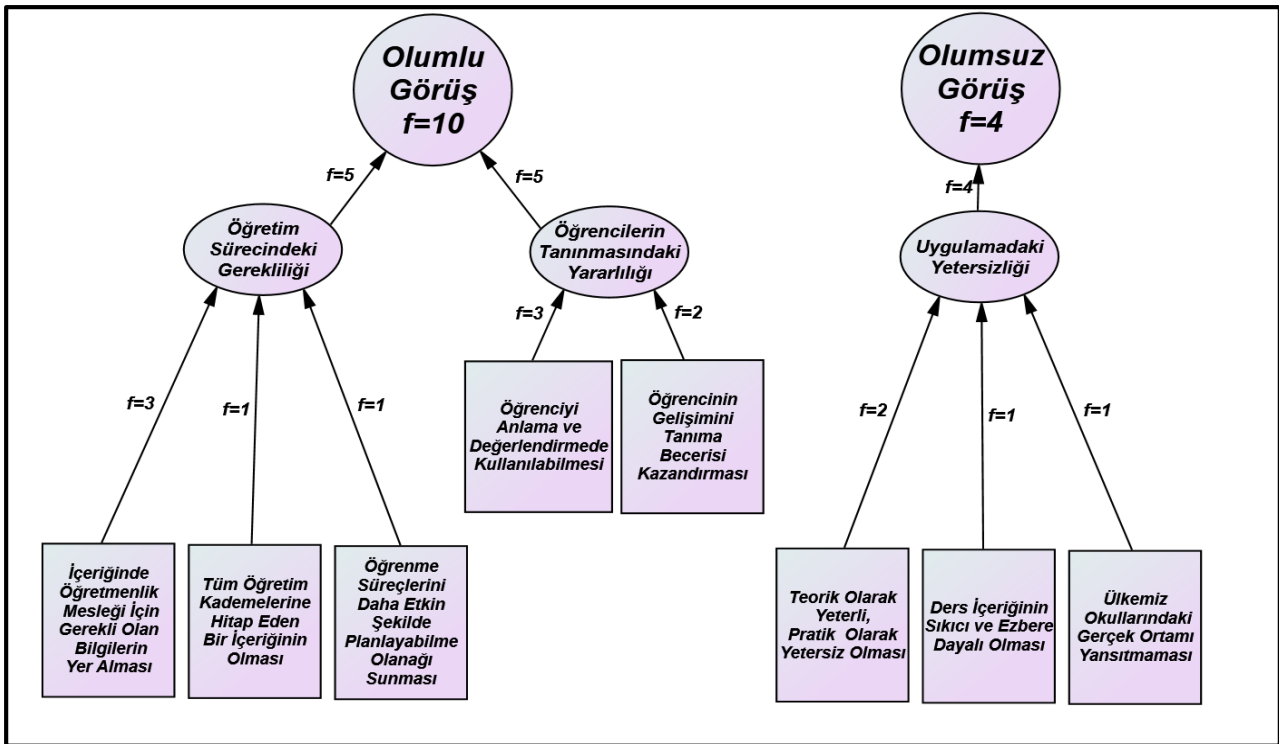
Olumlu Görüş f=10

f=5

f=5

Öğretim Sürecindeki Gerekliliği

Öğrencilerin Tanınmasındaki Yararlılığı

f=3

f=1

f=1

f=3

f=2

Öğrenciyi Anlama ve Değerlendirmede Kullanılabilmesi

Öğrencinin Gelişimini Tanıma Becerisi Kazandırması

İçeriğinde Öğretmenlik Mesleği İçin Gerekli Olan Bilgilerin Yer Alması

Tüm Öğretim Kademelerine Hitap Eden Bir İçeriğinin Olması

Öğrenme Süreçlerini Daha Etkin Şekilde Planlayabilme Olanağı Sunması

Olumsuz Görüş f=4

f=4

Uygulamadaki Yetersizliği

f=2

f=1

f=1

Teorik Olarak Yeterli, Pratik Olarak Yetersiz Olması

Ders İçeriğinin Sıkıcı ve Ezbere Dayalı Olması

Ülkemiz Okullarındaki Gerçek Ortamı Yansıtmaması